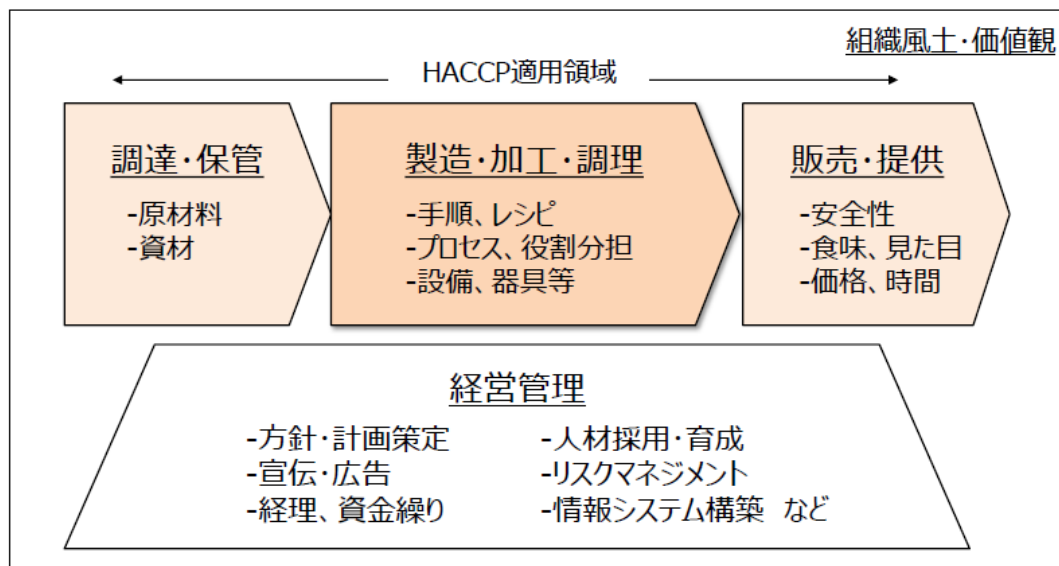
組織風土・価値観

HACCP適用領域

調達・保管
-原材料
-資材

製造・加工・調理
-手順、レシピ
-プロセス、役割分担
-設備、器具等

販売・提供
-安全性
-食味、見た目
-価格、時間

経営管理
-方針・計画策定
-宣伝・広告
-経理、資金繰り
-人材採用・育成
-リスクマネジメント
-情報システム構築　など